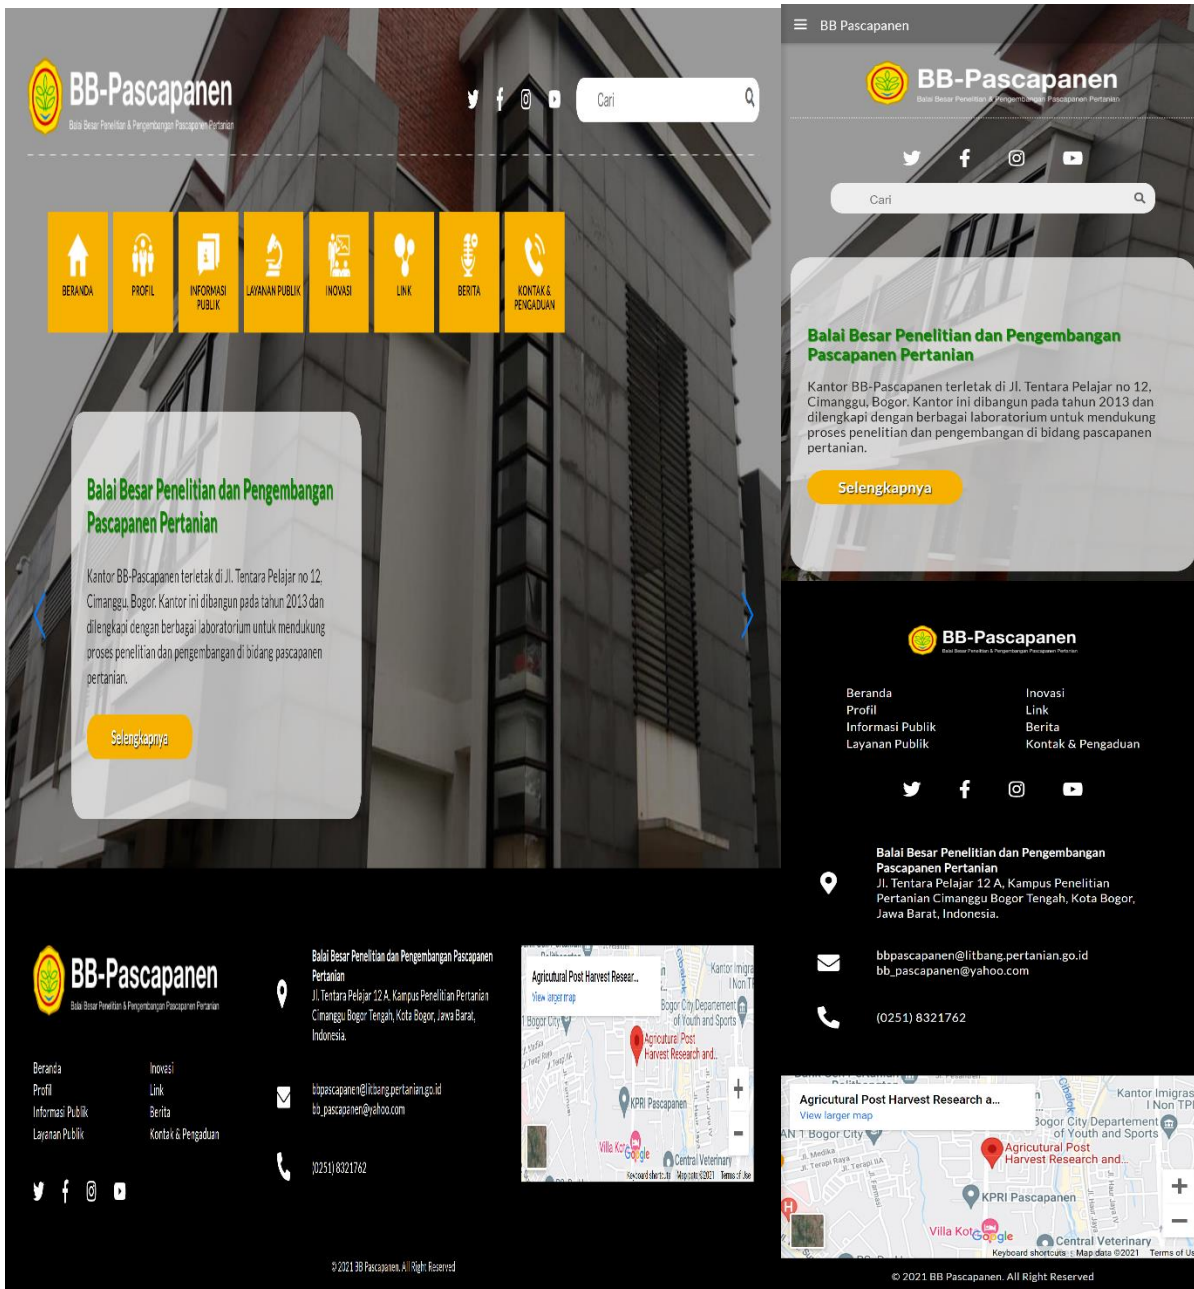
BB-Pascapanen
Balai Besar Penelitian & Pengembangan Pascapanen Pertanian

Cari

BERANDA
PROFIL
INFORMASI PUBLIK
LAYANAN PUBLIK
INOVASI
LINK
BERITA
KONTAK & PENGADUAN

Balai Besar Penelitian dan Pengembangan Pascapanen Pertanian

Kantor BB-Pascapanen terletak di Jl. Tentara Pelajar no 12, Cimanggu, Bogor. Kantor ini dibangun pada tahun 2013 dan dilengkapi dengan berbagai laboratorium untuk mendukung proses penelitian dan pengembangan di bidang pascapanen pertanian.

Selengkapnya

BB-Pascapanen
Balai Besar Penelitian & Pengembangan Pascapanen Pertanian

Beranda
Profil
Informasi Publik
Layanan Publik
Inovasi
Link
Berita
Kontak & Pengaduan

Balai Besar Penelitian dan Pengembangan Pascapanen Pertanian
Jl. Tentara Pelajar 12 A, Kampus Penelitian Pertanian Cimanggu Bogor Tengah, Kota Bogor, Jawa Barat, Indonesia.

bbpascapanen@litbang.pertanian.go.id
bb_pascapanen@yahoo.com

(0251) 8321762

Agricultural Post Harvest Resear...
View larger map
Kantor Imigrasi Non TPI
Bogor City Departement of Youth and Sports
Bogor City
Agricultural Post Harvest Research and...
KPRI Pascapanen
Villa Kota
Central Veterinary
Google
Keyboard shortcuts Map data ©2021 Terms of Use

© 2021 BB Pascapanen. All Right Reserved

BB Pascapanen

BB-Pascapanen
Balai Besar Penelitian & Pengembangan Pascapanen Pertanian

Cari

Balai Besar Penelitian dan Pengembangan Pascapanen Pertanian

Kantor BB-Pascapanen terletak di Jl. Tentara Pelajar no 12, Cimanggu, Bogor. Kantor ini dibangun pada tahun 2013 dan dilengkapi dengan berbagai laboratorium untuk mendukung proses penelitian dan pengembangan di bidang pascapanen pertanian.

Selengkapnya

BB-Pascapanen
Balai Besar Penelitian & Pengembangan Pascapanen Pertanian

Beranda
Profil
Informasi Publik
Layanan Publik
Inovasi
Link
Berita
Kontak & Pengaduan

Balai Besar Penelitian dan Pengembangan Pascapanen Pertanian
Jl. Tentara Pelajar 12 A, Kampus Penelitian Pertanian Cimanggu Bogor Tengah, Kota Bogor, Jawa Barat, Indonesia.

bbpascapanen@litbang.pertanian.go.id
bb_pascapanen@yahoo.com

(0251) 8321762

Agricultural Post Harvest Research a...
View larger map
Kantor Imigrasi Non TPI
Bogor City Departement of Youth and Sports
Bogor City
Agricultural Post Harvest Research and...
KPRI Pascapanen
Villa Kota
Central Veterinary
Google
Keyboard shortcuts Map data ©2021 Terms of Use

© 2021 BB Pascapanen. All Right Reserved